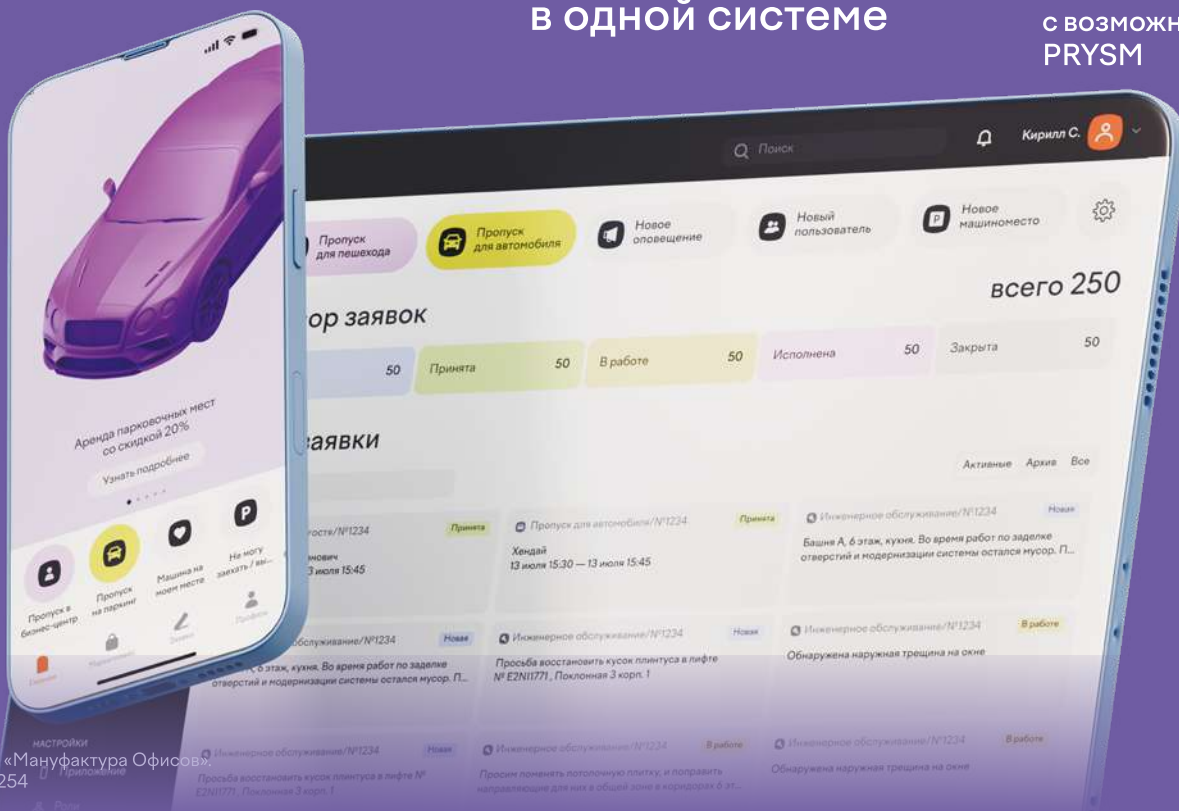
в одной системе

с возможн
PRYSM

Аренда парковочных мест со скидкой 20%

Узнать подробнее

Пропуск в бизнес-центр

Пропуск на паркинг

Машина на моем месте

Не могу заехать / вы...

Главная

Профиль

Поиск

Кирилл С.

Пропуск для пешехода

Пропуск для автомобиля

Новое оповещение

Новый пользователь

Новое машиноместо

ор заявок

всего 250

50

Принята 50

В работе 50

Исполнена 50

Закрыта 50

заявки

Активные Архив Все

гостя/№1234

Принята

нович

3 июля 15:45

Пропуск для автомобиля/№1234

Принята

Хендай

13 июля 15:30 — 13 июля 15:45

Инженерное обслуживание/№1234

Новая

Башня А, 6 этаж, кухня. Во время работ по заделке отверстий и модернизации системы остался мусор. П...

обслуживание/№1234

Новая

, 6 этаж, кухня. Во время работ по заделке отверстий и модернизации системы остался мусор. П...

Инженерное обслуживание/№1234

Новая

Просьба восстановить кусок плинтуса в лифте № E2N11771, Поклонная 3 корп. 1

Инженерное обслуживание/№1234

В работе

Обнаружена наружная трещина на окне

НАСТРОЙКИ

Приложение

«Мануфактура Офисов».

254

Инженерное обслуживание/№1234

Новая

Просьба восстановить кусок плинтуса в лифте № E2N11771, Поклонная 3 корп. 1

Инженерное обслуживание/№1234

В работе

Просим поменять потолочную плитку, и поправить направляющие для них в общей зоне в коридорах 6 эт...

Инженерное обслуживание/№1234

В работе

Обнаружена наружная трещина на окне